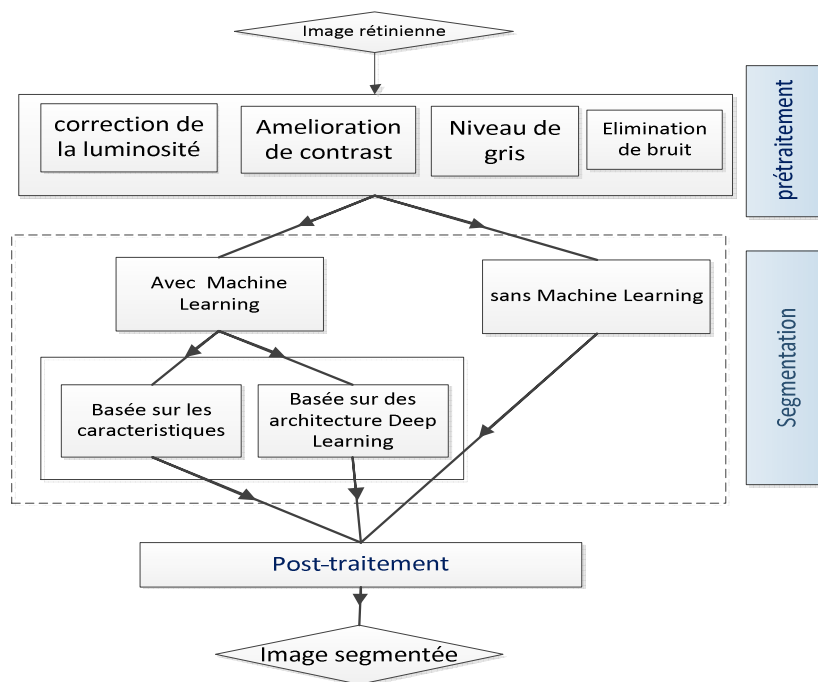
Image rétinienne

correction de la luminosité

Amelioration de contrast

Niveau de gris

Elimination de bruit

prétraitement

Avec Machine Learning

sans Machine Learning

Basée sur les caracteristiques

Basée sur des architecture Deep Learning

Segmentation

Post-traitement

Image segmentée